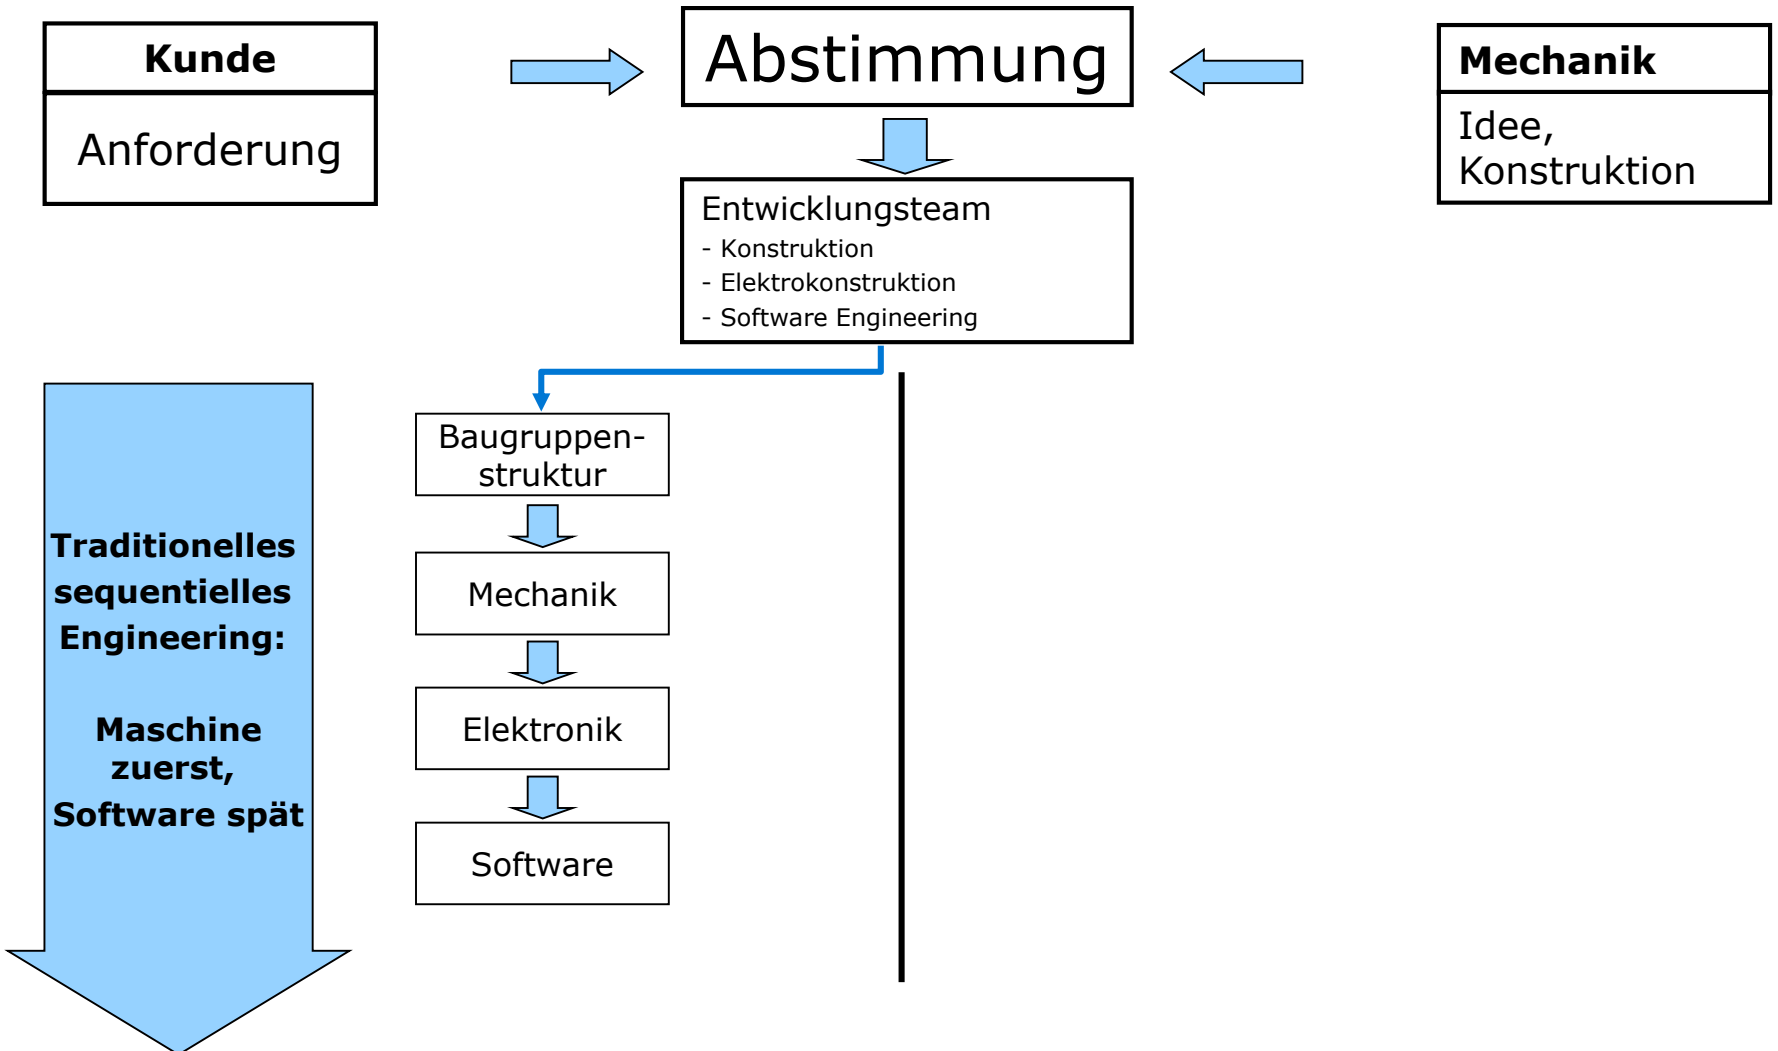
Kunde

Anforderung

Abstimmung

Mechanik

Idee, Konstruktion

Entwicklungsteam
- Konstruktion
- Elektrokonstruktion
- Software Engineering

Traditionelles sequentielles Engineering:

Maschine zuerst, Software spät

Baugruppenstruktur

Mechanik

Elektronik

Software